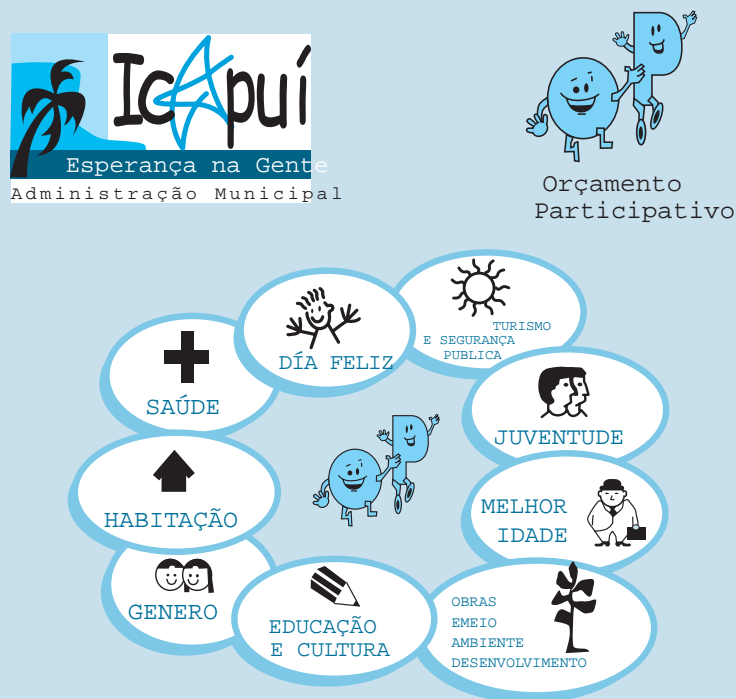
IcApuí
Esperança na Gente
Administração Municipal

Orçamento Participativo

DÍA FELIZ

TURISMO E SEGURANÇA PUBLICA

SAÚDE

JUVENTUDE

HABITAÇÃO

MELHOR IDADE

GENERO

EDUCAÇÃO E CULTURA

OBRAS EMEIO AMBIENTE DESENVOLVIMENTO